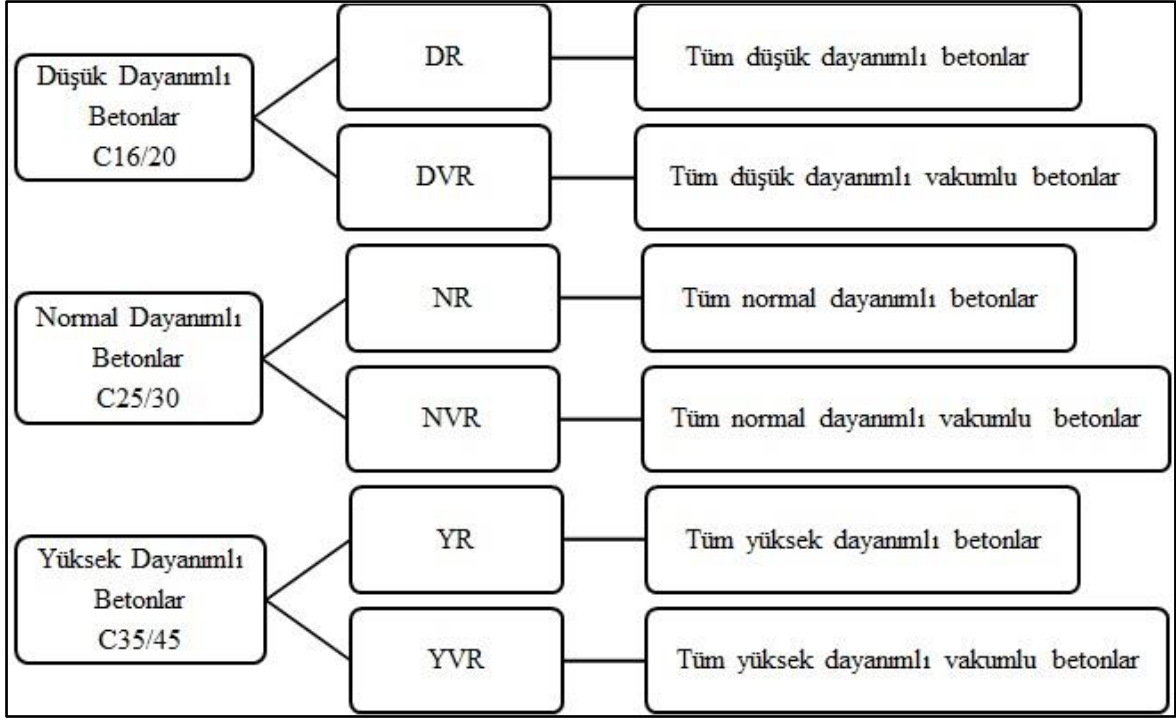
Düşük Dayanımlı Betonlar C16/20

DR

Tüm düşük dayanımlı betonlar

DVR

Tüm düşük dayanımlı vakumlu betonlar

Normal Dayanımlı Betonlar C25/30

NR

Tüm normal dayanımlı betonlar

NVR

Tüm normal dayanımlı vakumlu betonlar

Yüksek Dayanımlı Betonlar C35/45

YR

Tüm yüksek dayanımlı betonlar

YVR

Tüm yüksek dayanımlı vakumlu betonlar